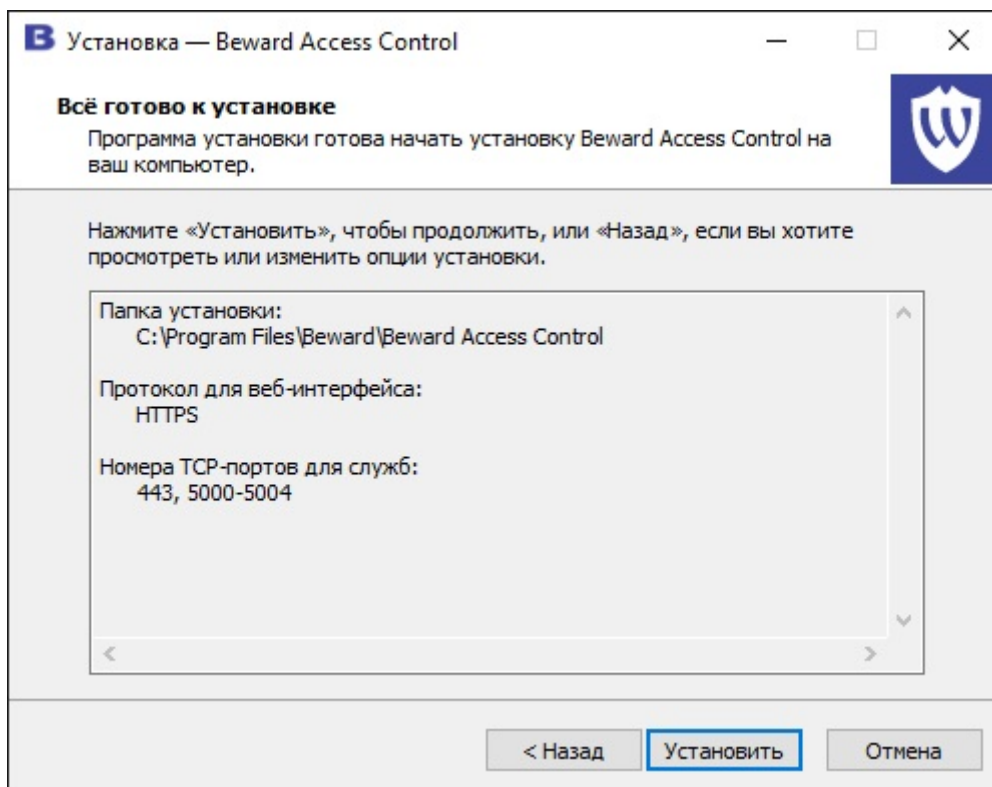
B Установка — Beward Access Control

Всё готово к установке
Программа установки готова начать установку Beward Access Control на ваш компьютер.

Нажмите «Установить», чтобы продолжить, или «Назад», если вы хотите просмотреть или изменить опции установки.

Папка установки:
C:\Program Files\Beward\Beward Access Control

Протокол для веб-интерфейса:
HTTPS

Номера TCP-портов для служб:
443, 5000-5004

< Назад
Установить
Отмена